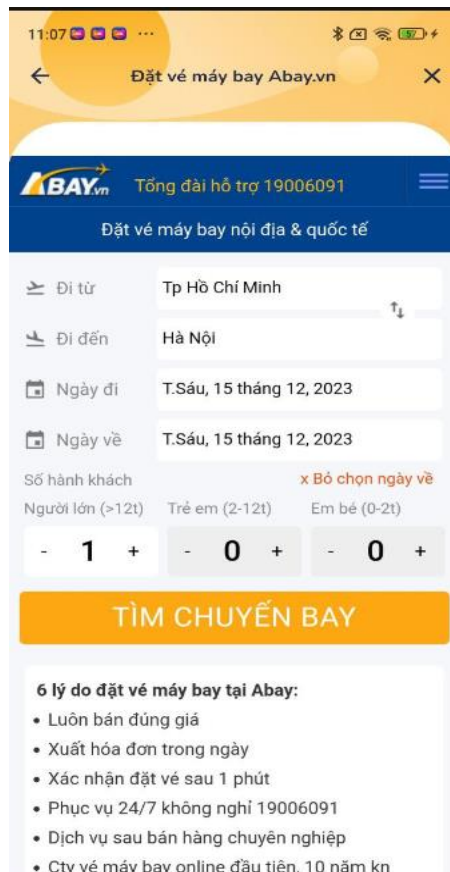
11:07 ···

Đặt vé máy bay Abay.vn

ABAY.vn Tổng đài hỗ trợ 19006091

Đặt vé máy bay nội địa & quốc tế

Đi từ Tp Hồ Chí Minh

Đi đến Hà Nội

Ngày đi T.Sáu, 15 tháng 12, 2023

Ngày về T.Sáu, 15 tháng 12, 2023

Số hành khách

x Bỏ chọn ngày về

Người lớn (>12t) Trẻ em (2-12t) Em bé (0-2t)

- 1 + - 0 + - 0 +

TÌM CHUYẾN BAY

6 lý do đặt vé máy bay tại Abay:
• Luôn bán đúng giá
• Xuất hóa đơn trong ngày
• Xác nhận đặt vé sau 1 phút
• Phục vụ 24/7 không nghỉ 19006091
• Dịch vụ sau bán hàng chuyên nghiệp
• Cty vé máy bay online đầu tiên, 10 năm kn